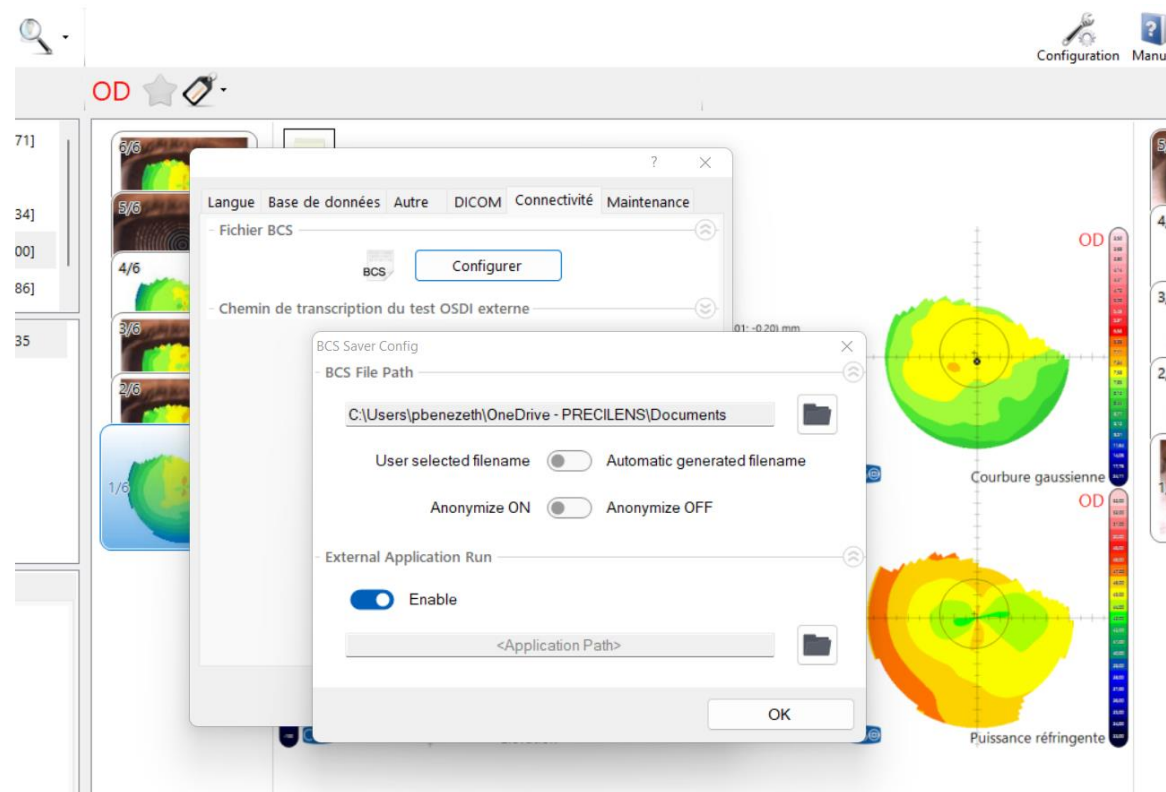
Configuration Manu

OD

71]
34]
00]
86]
35

6/6
5/6
4/6
3/6
2/6
1/6

?

Langue Base de données Autre DICOM Connectivité Maintenance

Fichier BCS

BCS

Configurer

Chemin de transcription du test OSDI externe

01: -0.20) mm

BCS Saver Config

BCS File Path

C:\Users\pbenezeth\OneDrive - PRECILENS\Documents

User selected filename Automatic generated filename

Anonymize ON Anonymize OFF

External Application Run

Enable

<Application Path>

OK

OD

Courbure gaussienne

OD

Puissance réfringente